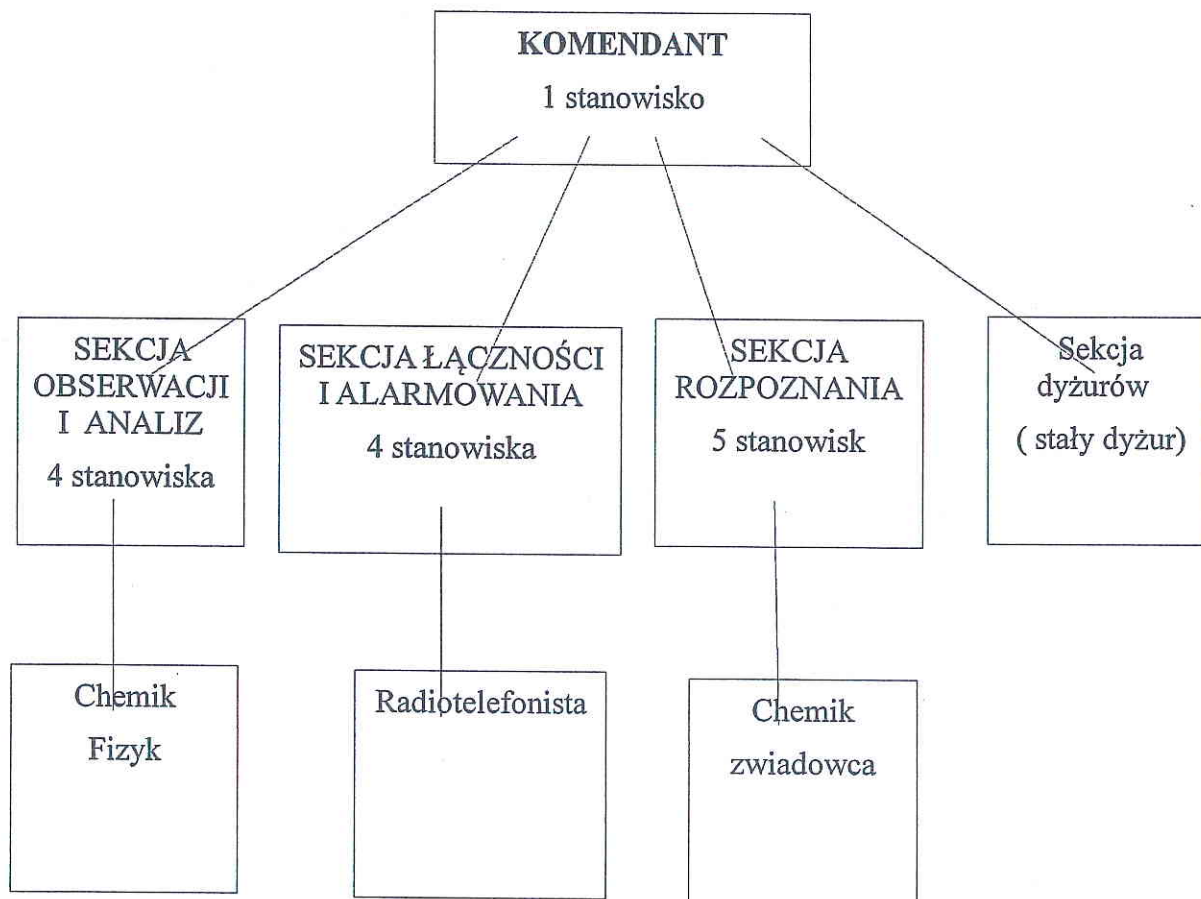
KOMENDANT
1 stanowisko

SEKCJA OBSERWACJI I ANALIZ
4 stanowiska

SEKCJA ŁĄCZNOŚCI I ALARMOWANIA
4 stanowiska

SEKCJA ROZPOZNANIA
5 stanowisk

Sekcja dyżurów
( stały dyżur)

Chemik
Fizyk

Radiotelefonista

Chemik
zwiadowca